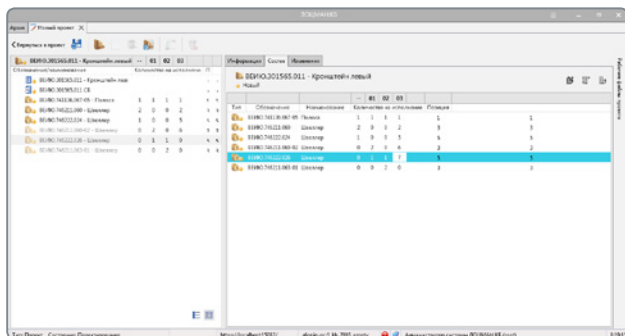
ЛОЦМАН:PLM

Архив | Новый проект ×

Вернуться в проект

ВЕИЮ.301565.011 - Кронштейн левый | ··· | 01 | 02 | 03

Обозначение/наименование | Количество на исполнение

ВЕИЮ.301565.011 - Кронштейн левый

ВЕИЮ.301565.011 СБ

ВЕИЮ.741136.067-05 - Полоса | 1 | 1 | 1 | 1

ВЕИЮ.741211.069 - Шасляр | 2 | 0 | 0 | 2

ВЕИЮ.741222.024 - Шасляр | 1 | 0 | 0 | 5

ВЕИЮ.741213.069-02 - Шасляр | 0 | 2 | 0 | 0

ВЕИЮ.741212.026 - Шасляр | 0 | 1 | 1 | 0

ВЕИЮ.741213.069-01 - Шасляр | 0 | 0 | 2 | 0

Информация | Состав | Изменения

ВЕИЮ.301565.011 - Кронштейн левый

Новый

| Тип | Обозначение | Наименование | ··· | 01 | 02 | 03 | Позиция | |
|---|---|---|---|---|---|---|---|---|
| | ВЕИЮ.741136.067-05 | Полоса | 1 | 1 | 1 | 1 | 1 | 1 |
| | ВЕИЮ.741211.069 | Шасляр | 2 | 0 | 0 | 2 | 3 | 3 |
| | ВЕИЮ.741222.024 | Шасляр | 1 | 0 | 0 | 5 | 4 | 4 |
| | ВЕИЮ.741213.069-02 | Шасляр | 0 | 2 | 0 | 6 | 2 | 2 |
| | ВЕИЮ.741212.026 | Шасляр | 0 | 1 | 1 | 7 | 5 | 5 |
| | ВЕИЮ.741213.069-01 | Шасляр | 0 | 0 | 2 | 0 | 3 | 3 |

Рабочие проекты

Тип: Проект Состояние: Проектирование | https://localhost:5001/ | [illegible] | Администратор системы ЛОЦМАН:PLM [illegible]